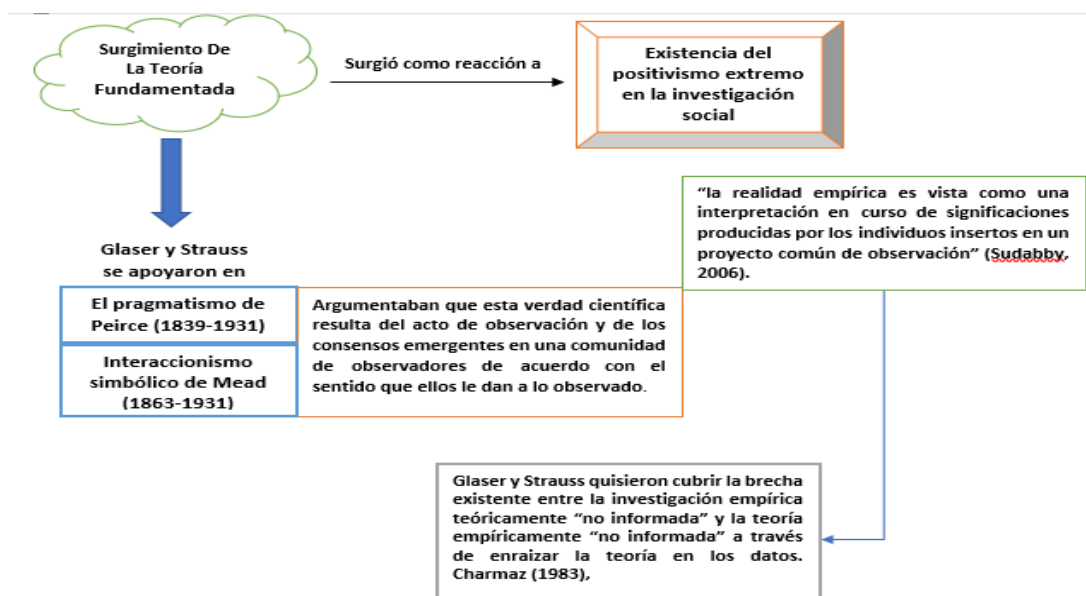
Surgimiento De La Teoría Fundamentada

Surgió como reacción a

Existencia del positivismo extremo en la investigación social

“la realidad empírica es vista como una interpretación en curso de significaciones producidas por los individuos insertos en un proyecto común de observación” (Sudabby, 2006).

Glaser y Strauss se apoyaron en

El pragmatismo de Peirce (1839-1931)

Interaccionismo simbólico de Mead (1863-1931)

Argumentaban que esta verdad científica resulta del acto de observación y de los consensos emergentes en una comunidad de observadores de acuerdo con el sentido que ellos le dan a lo observado.

Glaser y Strauss quisieron cubrir la brecha existente entre la investigación empírica teóricamente “no informada” y la teoría empíricamente “no informada” a través de enraizar la teoría en los datos. Charmaz (1983),